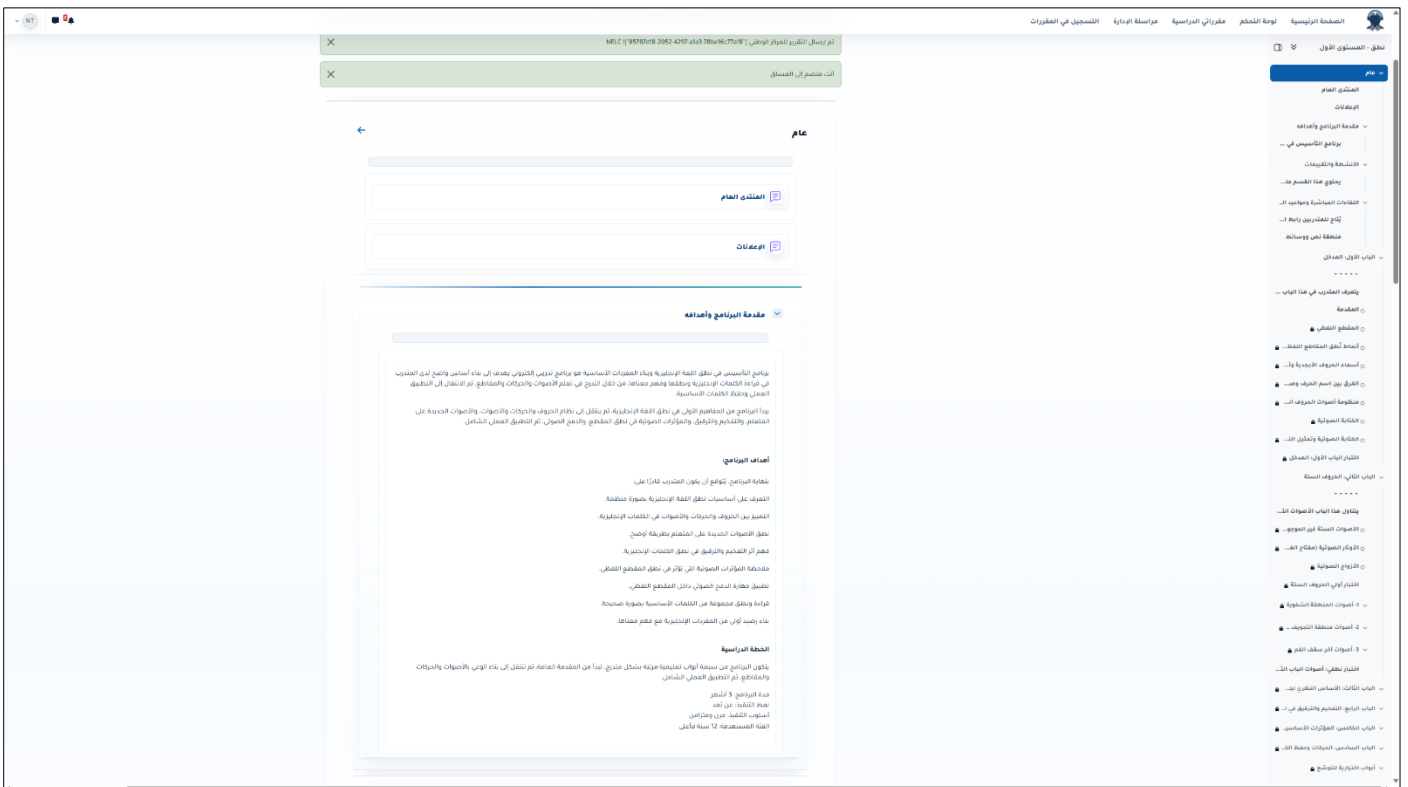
NT

الصفحة الرئيسية لوحة التحكم مقرراتي الدراسية مراسلة الإدارة التسجيل في المقررات

تم إرسال التقرير للمركز الوطني NELC {"85787cf8-2052-4297-a5a3-78be96c77af8"}

أنت منضم إلى المساق.

نطق - المستوى الأول

عام
المنتدى العام
الإعلانات
مقدمة البرنامج وأهدافه
برنامج التأسيس في ...
الأنشطة والتقييمات
يحتوي هذا القسم ...
اللقاءات المباشرة ومواعيد ا...
يُتاح للمتدربين رابط ا...
منطقة نص ووسائط
الباب الأول: المدخل
- - - - -
يتعرف المتدرب في هذا الباب ...
المقدمة
المقطع اللفظي
أنماط نُطق المقاطع اللفظ...
أسماء الحروف الأبجدية وأ...
الفرق بين اسم الحرف وص...
منظومة أصوات الحروف ا...
الكتابة الصوتية
الكتابة الصوتية وتحليل الن...
اختبار الباب الأول: المدخل
الباب الثاني: الحروف الستة
- - - - -
يتناول هذا الباب الأصوات ال...
الأصوات الستة غير المزدوج...
الأوتار الصوتية (مفتاح الف...
الأزواج الصوتية
اختبار أولي الحروف الستة
1- أصوات المنطقة الشفوية ...
2- أصوات منطقة التجويف ...
3- أصوات آخر سقف الفم
اختبار نطقي: أصوات الباب الث...
الباب الثالث: الأساس النظري لنب...
الباب الرابع: التفخيم والترقيق في ا...
الباب الخامس: المؤثرات الأساسي...
الباب السادس: الحركات وحفظ الك...
أبواب اختيارية للتوسع

عام

المنتدى العام

الإعلانات

مقدمة البرنامج وأهدافه

برنامج التأسيس في نطق اللغة الإنجليزية وبناء المفردات الأساسية هو برنامج تدريبي إلكتروني يهدف إلى بناء أساس واضح لدى المتدرب في قراءة الكلمات الإنجليزية ونطقها وفهم معناها، من خلال التدرج في تعلم الأصوات والحركات والمقاطع، ثم الانتقال إلى التطبيق العملي وحفظ الكلمات الأساسية.

يبدأ البرنامج من المفاهيم الأولى في نطق اللغة الإنجليزية، ثم ينتقل إلى نظام الحروف والحركات والأصوات، والأصوات الجديدة على المتعلم، والتفخيم والترقيق، والمؤثرات الصوتية في نطق المقاطع، والدمج الصوتي، ثم التطبيق العملي الشامل.

أهداف البرنامج:

بنهاية البرنامج، يُتوقع أن يكون المتدرب قادرًا على:

التعرف على أساسيات نطق اللغة الإنجليزية بصورة منظمة.

التمييز بين الحروف والحركات والأصوات في الكلمات الإنجليزية.

نطق الأصوات الجديدة على المتعلم بطريقة أوضح.

فهم أثر التفخيم والترقيق في نطق الكلمات الإنجليزية.

ملاحظة المؤثرات الصوتية التي تؤثر في نطق المقطع اللفظي.

تطبيق مهارة الدمج الصوتي داخل المقطع اللفظي.

قراءة ونطق مجموعة من الكلمات الأساسية بصورة صحيحة.

بناء رصيد أولي من المفردات الإنجليزية مع فهم معناها.

الخطة الدراسية

يتكون البرنامج من سبعة أبواب تعليمية مرتبة بشكل متدرج، تبدأ من المقدمة العامة، ثم تنتقل إلى بناء الوعي بالأصوات والحركات والمقاطع، ثم التطبيق العملي الشامل.

مدة البرنامج: 3 أشهر
نمط التنفيذ: عن بُعد
أسلوب التنفيذ: مرن ومتزامن
الفئة المستهدفة: 12 سنة فأعلى